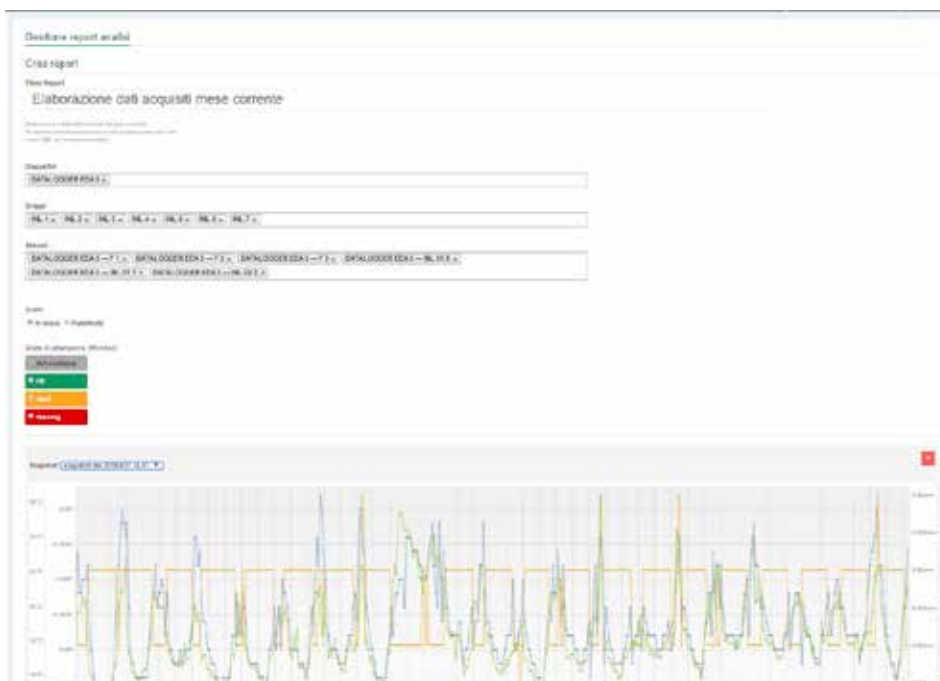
Gestione report analisi

Crea report

Nome Report

Elaborazione dati acquisiti mese corrente

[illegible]

Dispositivi

DATALOGGER EDA 3 ×

Gruppi

PIL 1 × PIL 2 × PIL 3 × PIL 4 × PIL 5 × PIL 6 × PIL 7 ×

Sensori

DATALOGGER EDA 3 — T 1 × DATALOGGER EDA 3 — T 2 × DATALOGGER EDA 3 — T 3 × DATALOGGER EDA 3 — BIL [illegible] ×
DATALOGGER EDA 3 — BIL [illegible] × DATALOGGER EDA 3 — BIL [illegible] ×

Scala

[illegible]

Stato di attenzione

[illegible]

ok

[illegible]

warning

Risposta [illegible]